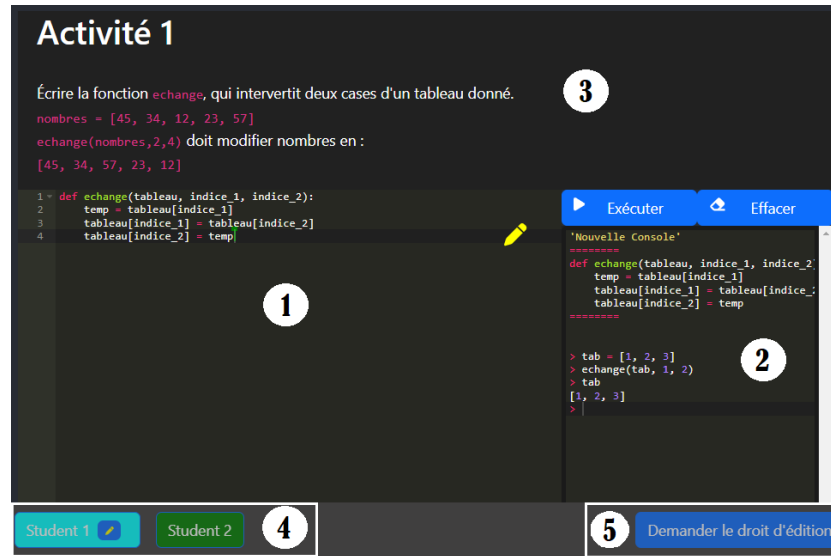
Activité 1

Écrire la fonction echange, qui intervertit deux cases d'un tableau donné.

nombres = [45, 34, 12, 23, 57]

echange(nombres,2,4) doit modifier nombres en :

[45, 34, 57, 23, 12]

3

1 def echange(tableau, indice_1, indice_2):
2     temp = tableau[indice_1]
3     tableau[indice_1] = tableau[indice_2]
4     tableau[indice_2] = temp

1

Exécuter

Effacer

'Nouvelle Console'
========
def echange(tableau, indice_1, indice_2
    temp = tableau[indice_1]
    tableau[indice_1] = tableau[indice_
    tableau[indice_2] = temp
========

> tab = [1, 2, 3]
> echange(tab, 1, 2)
> tab
[1, 2, 3]
>

2

Student 1

Student 2

4

5

Demander le droit d'édition